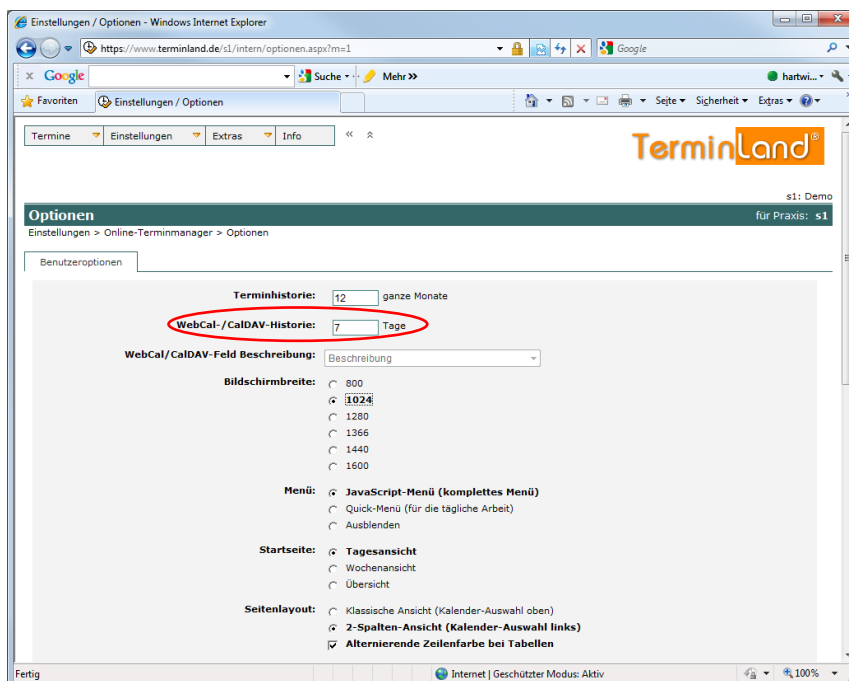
Einstellungen / Optionen - Windows Internet Explorer

https://www.terminland.de/s1/intern/optionen.aspx?m=1

Google

Google

Suche

Mehr »

hartwi...

Favoriten

Einstellungen / Optionen

Seite ▾ Sicherheit ▾ Extras ▾

Termine | Einstellungen | Extras | Info

TerminLand®

s1: Demo

Optionen

für Praxis: s1

Einstellungen > Online-Terminmanager > Optionen

Benutzeroptionen

Terminhistorie: 12 ganze Monate

WebCal-/CalDAV-Historie: 7 Tage

WebCal/CalDAV-Feld Beschreibung: Beschreibung

Bildschirmbreite: 800
1024
1280
1366
1440
1600

Menü: JavaScript-Menü (komplettes Menü)
Quick-Menü (für die tägliche Arbeit)
Ausblenden

Startseite: Tagesansicht
Wochenansicht
Übersicht

Seitenlayout: Klassische Ansicht (Kalender-Auswahl oben)
2-Spalten-Ansicht (Kalender-Auswahl links)
Alternierende Zeilenfarbe bei Tabellen

Fertig

Internet | Geschützter Modus: Aktiv

100%